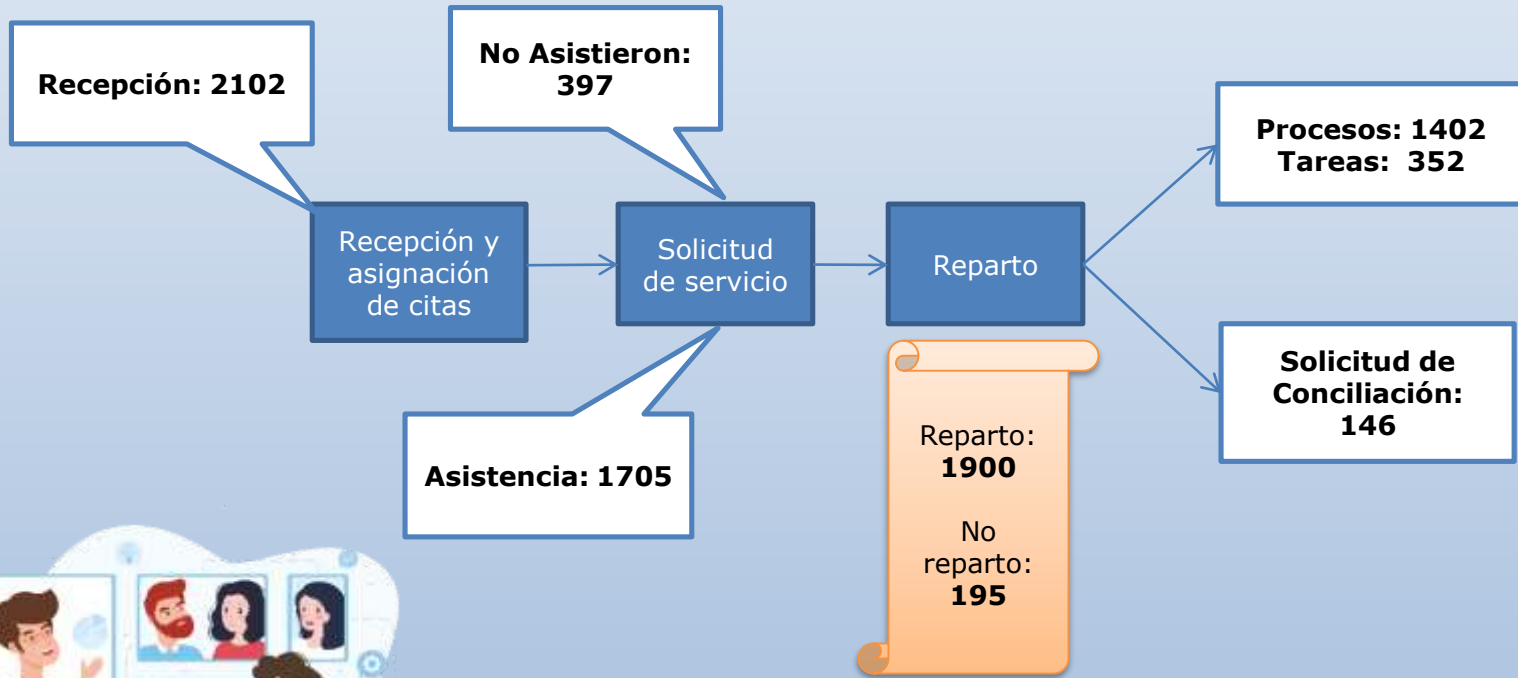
Recepción: 2102

No Asistieron: 397

Procesos: 1402
Tareas: 352

Recepción y asignación de citas

Solicitud de servicio

Reparto

Solicitud de Conciliación: 146

Asistencia: 1705

Reparto: 1900

No reparto: 195